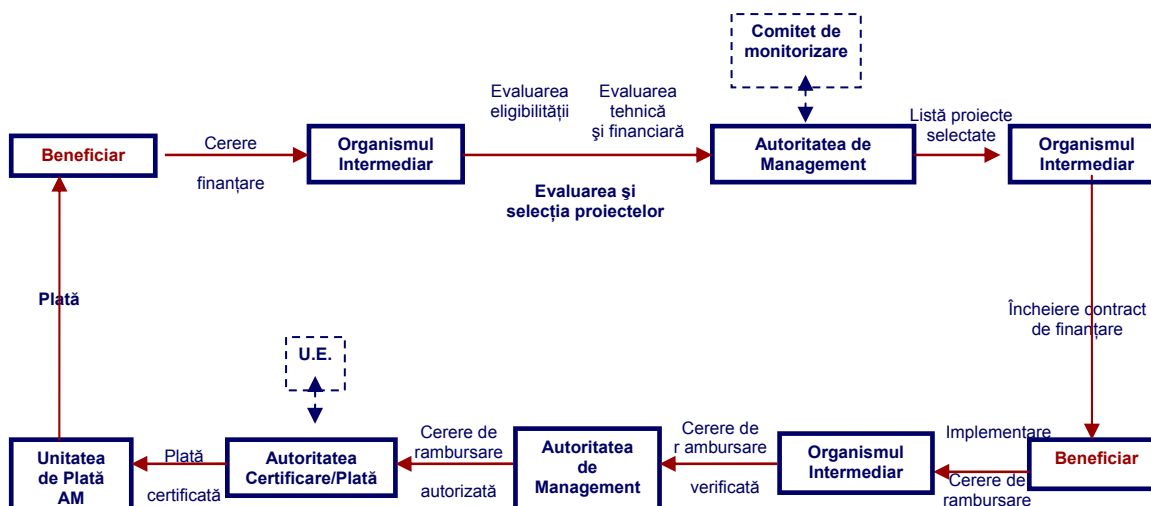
Comitet de monitorizare

Beneficiar

Cerere

finanțare

Organismul Intermediar

Evaluarea eligibilității

Evaluarea tehnică și financiară

Evaluarea şi selecția proiectelor

Autoritatea de Management

Listă proiecte selectate

Organismul Intermediar

Încheiere contract de finanțare

Plată

U.E.

Implementare

Beneficiar

Cerere de rambursare

Organismul Intermediar

Cerere de r ambursare

verificată

Autoritatea de Management

Cerere de rambursare

autorizată

Autoritatea Certificare/Plată

Plată

certificată

Unitatea de Plată AM